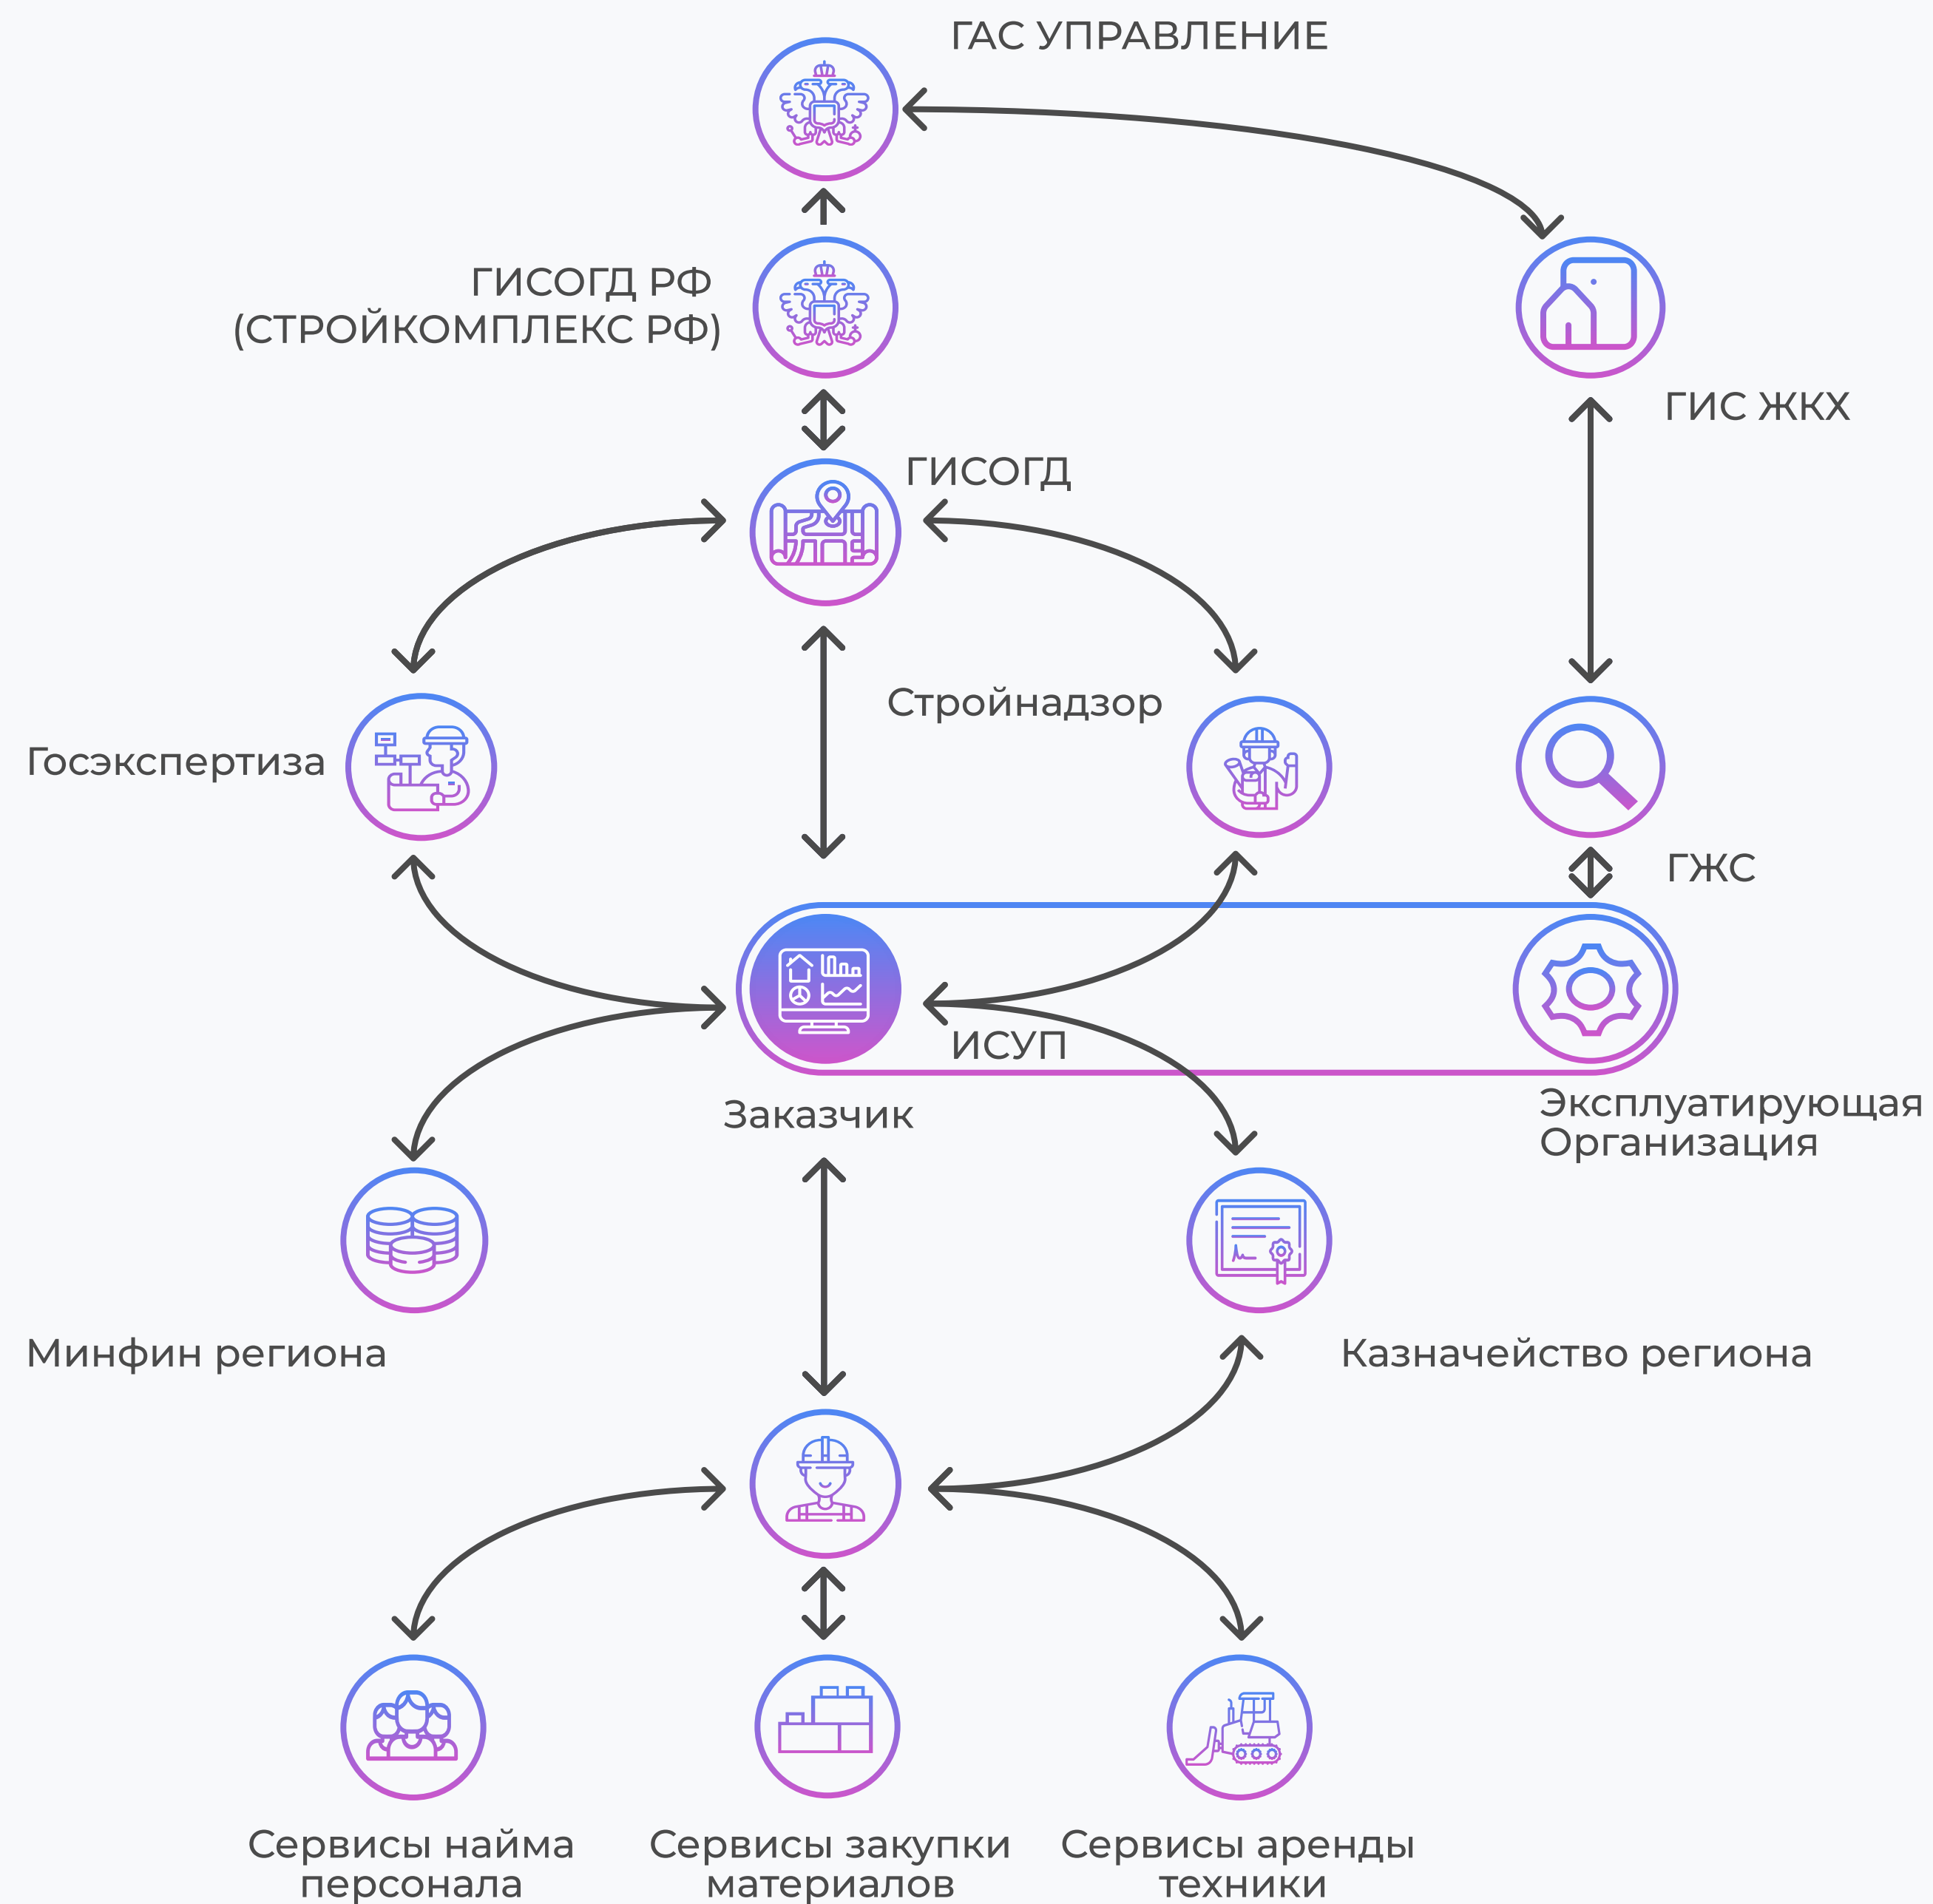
ГАС УПРАВЛЕНИЕ

ГИСОГД РФ
(СТРОЙКОМПЛЕКС РФ)

ГИС ЖКХ

ГИСОГД

Стройнадзор

Госэкспертиза

ГЖС

ИСУП

Заказчик

Эксплуатирующая Организация

Минфин региона

Казначейство региона

Сервисы найма персонала

Сервисы закупки материалов

Сервисы аренды техники